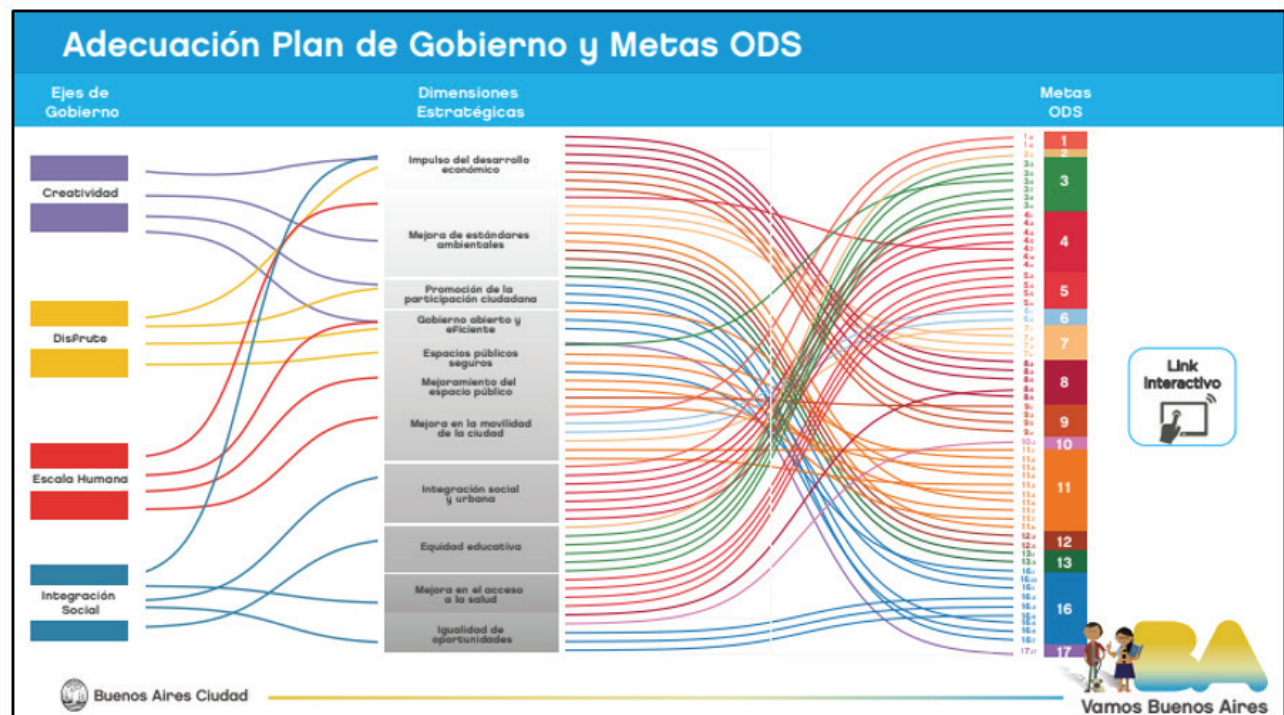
Adecuación Plan de Gobierno y Metas ODS

Ejes de Gobierno

Dimensiones Estratégicas

Metas ODS

Creatividad

Disfrute

Escala Humana

Integración Social

Impulso del desarrollo económico

Mejora de estándares ambientales

Promoción de la participación ciudadana

Gobierno abierto y eficiente

Espacios públicos seguros

Mejoramiento del espacio público

Mejora en la movilidad de la ciudad

Integración social y urbana

Equidad educativa

Mejora en el acceso a la salud

Igualdad de oportunidades

1
2
3
4
5
6
7
8
9
10
11
12
13
16
17

Link interactivo

Buenos Aires Ciudad

BA
Vamos Buenos Aires